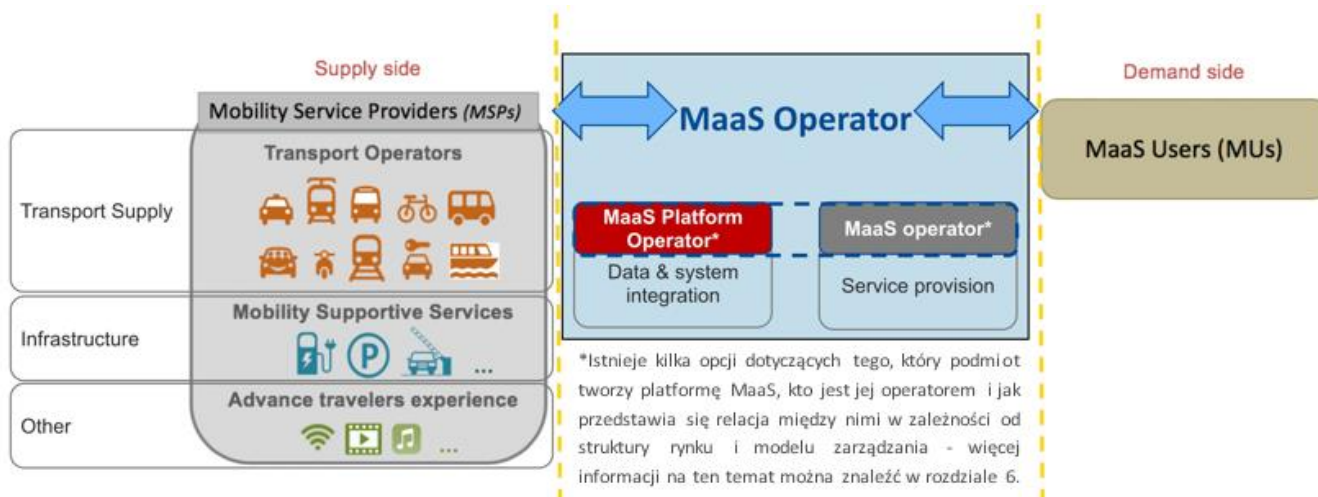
Supply side

Mobility Service Providers *(MSPs)*

Transport Supply

Transport Operators

Infrastructure

Mobility Supportive Services

...

Other

Advance travelers experience

...

MaaS Operator

MaaS Platform Operator*

Data & system integration

MaaS operator*

Service provision

*Istnieje kilka opcji dotyczących tego, który podmiot tworzy platformę MaaS, kto jest jej operatorem i jak przedstawia się relacja między nimi w zależności od struktury rynku i modelu zarządzania - więcej informacji na ten temat można znaleźć w rozdziale 6.

Demand side

MaaS Users (MUs)